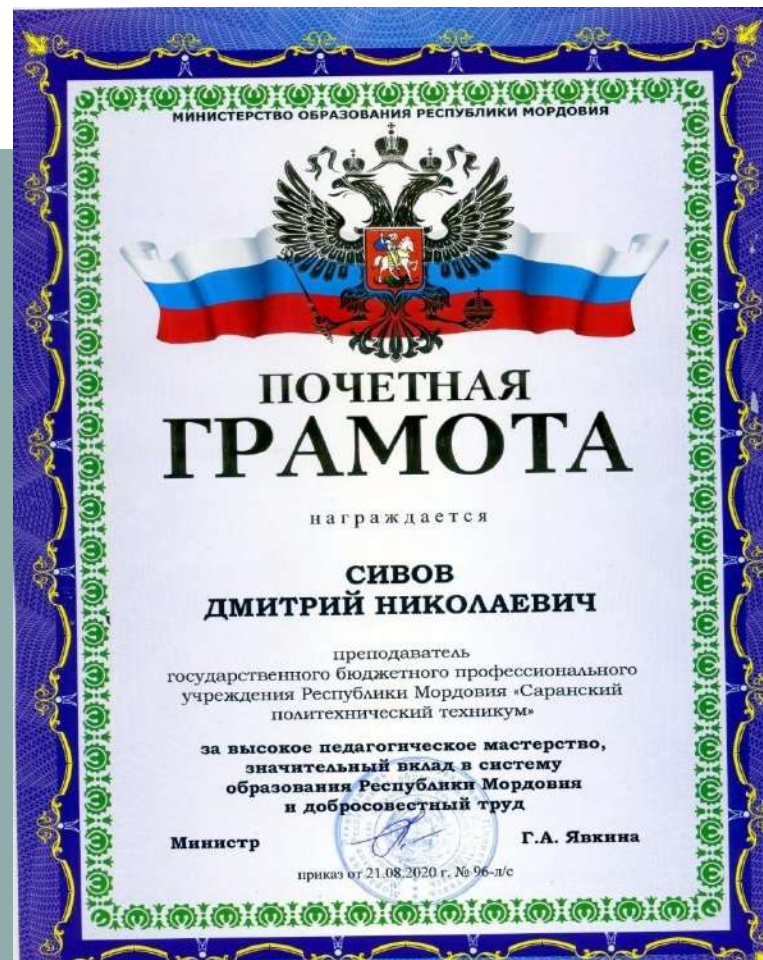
МИНИСТЕРСТВО ОБРАЗОВАНИЯ РЕСПУБЛИКИ МОРДОВИЯ

ПОЧЕТНАЯ
ГРАМОТА

награждается

СИВОВ
ДМИТРИЙ НИКОЛАЕВИЧ

преподаватель
государственного бюджетного профессионального учреждения Республики Мордовия «Саранский политехнический техникум»

за высокое педагогическое мастерство, значительный вклад в систему образования Республики Мордовия и добросовестный труд

Министр Г.А. Явкина

приказ от 21.08.2020 г. № 96-л/с